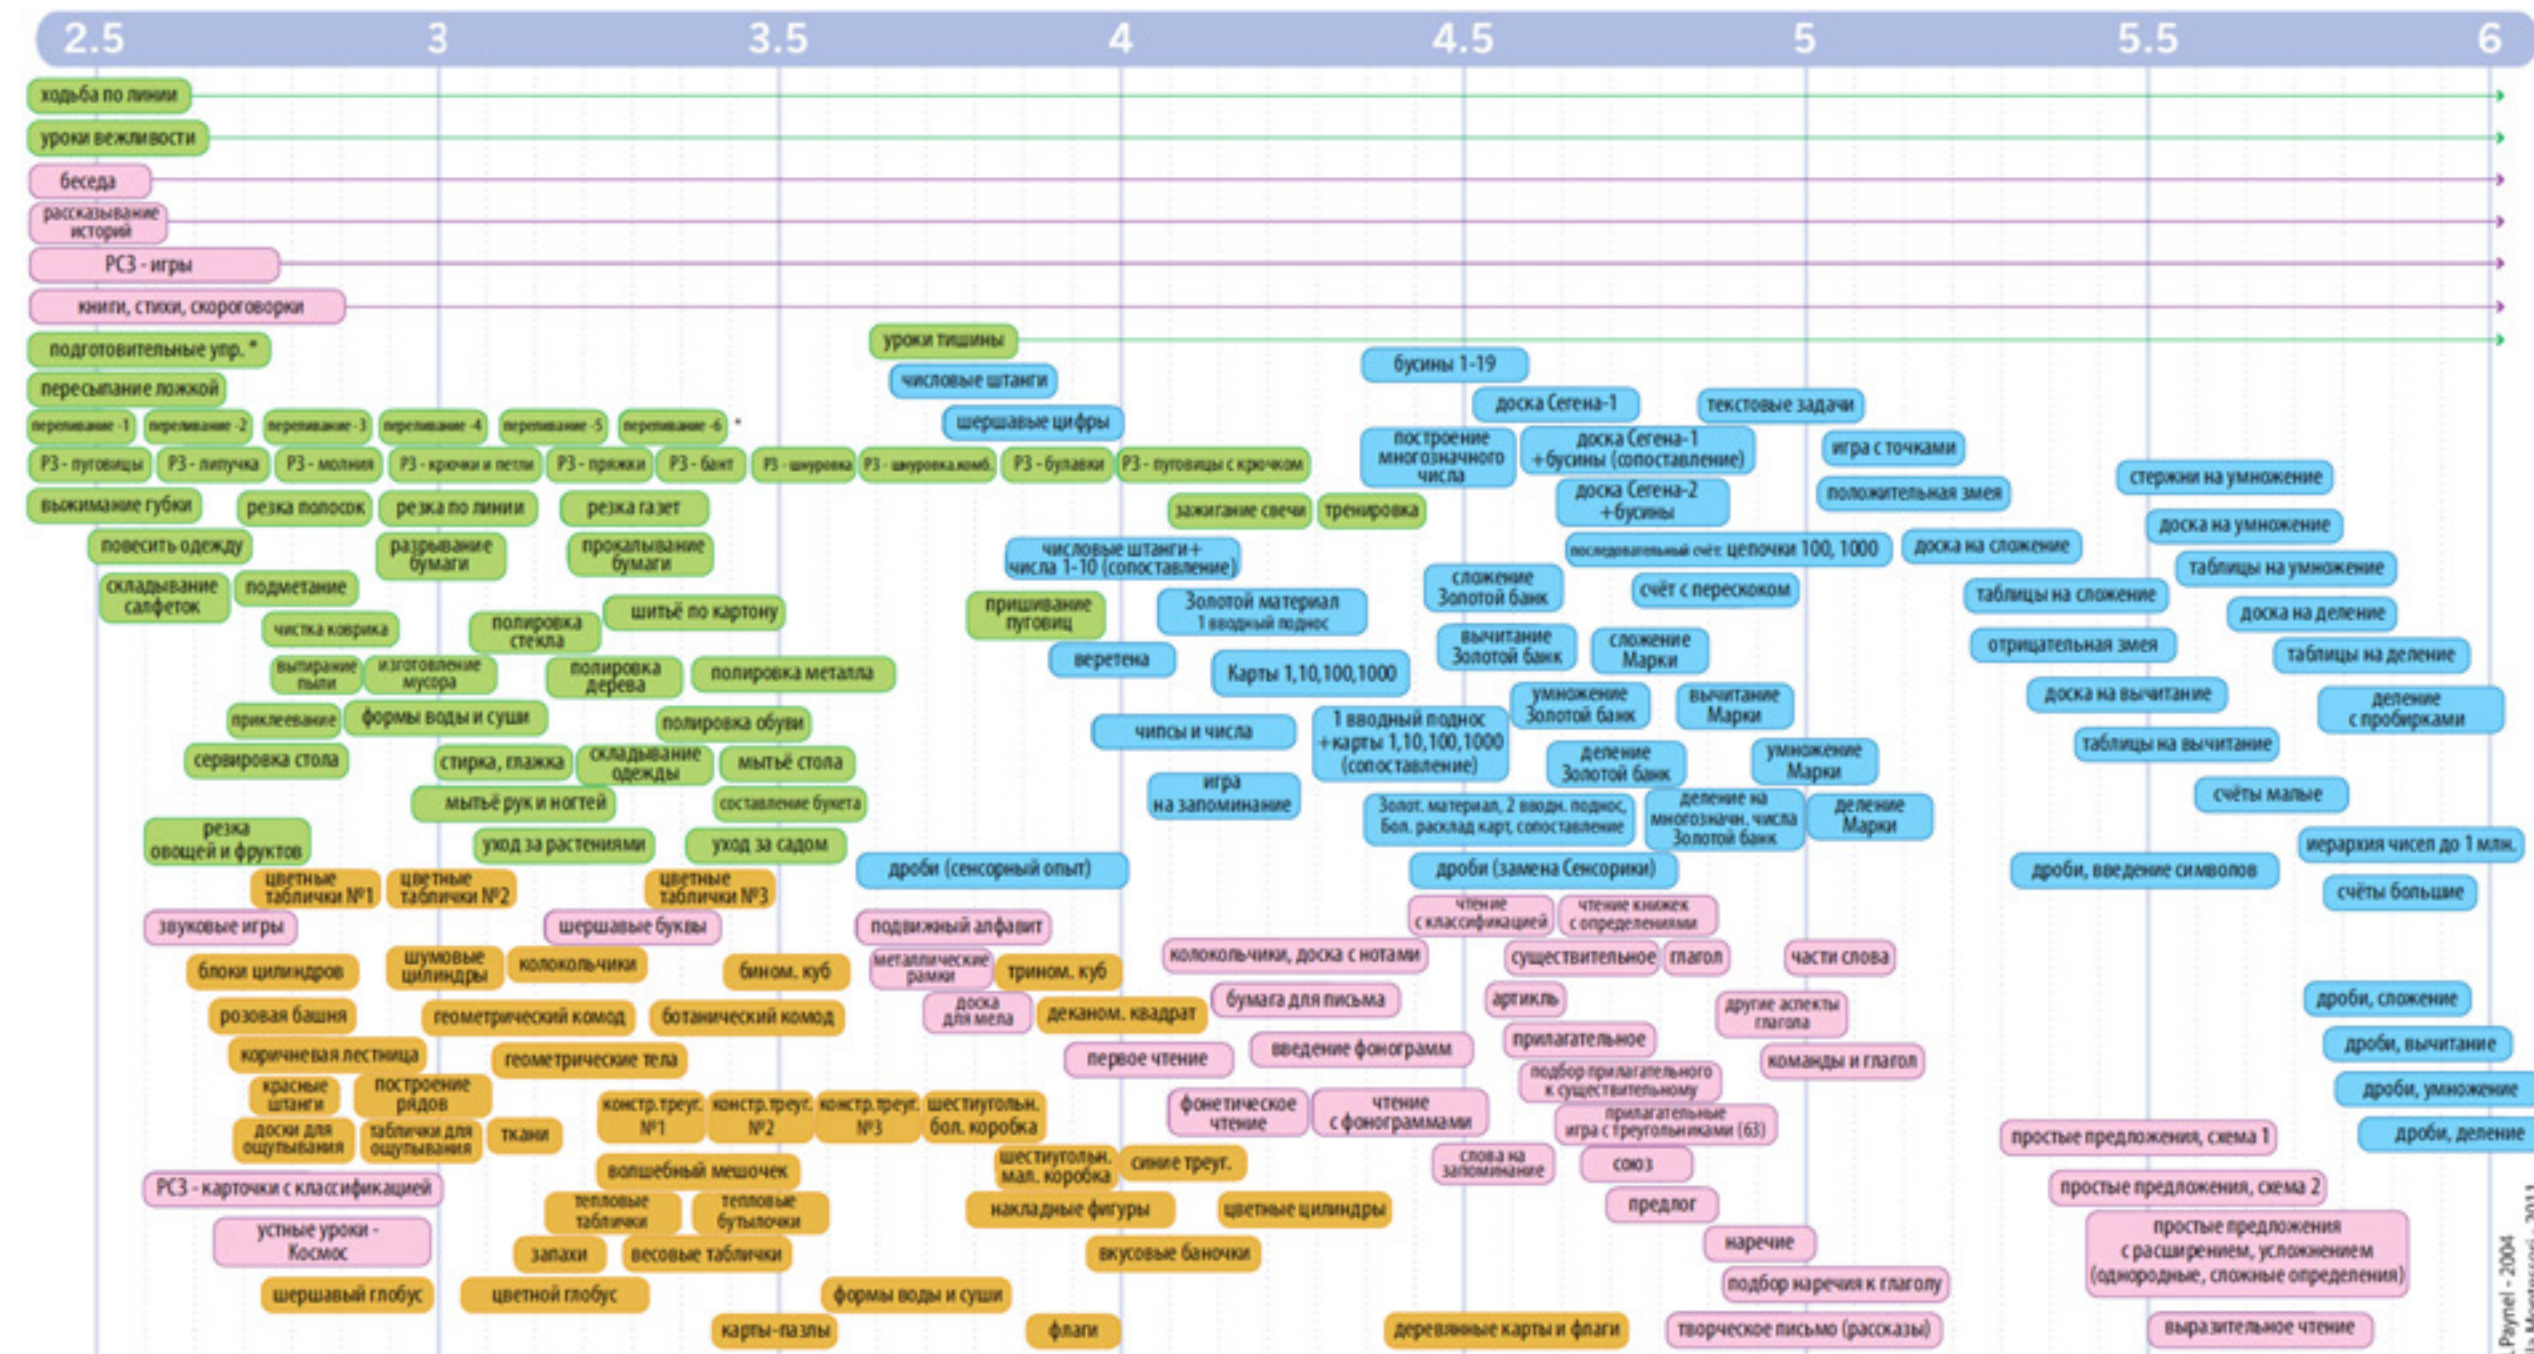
2.5 3 3.5 4 4.5 5 5.5 6

ходьба по линии
уроки вежливости
беседа
рассказывание историй
РСЗ - игры
книги, стихи, скороговорки
уроки тишины
подготовительные упр. *
пересыпание ложкой
переливание -1 переливание -2 переливание -3 переливание -4 переливание -5 переливание -6 *
РЗ - пуговицы РЗ - липучка РЗ - молния РЗ - крючки и петли РЗ - пряжки РЗ - бант РЗ - шнуровка РЗ - шнуровка комб. РЗ - булавки РЗ - пуговицы с крючком
выжимание губки резка полосок резка по линии резка газет
повесить одежду разрывание бумаги прокалывание бумаги
складывание салфеток подметание
чистка коврика полировка стекла шитьё по картону
выпирание пыли изготовление мусора полировка дерева полировка металла
приклеевание формы воды и суши полировка обуви
сервировка стола стирка, глажка складывание одежды мытьё стола
мытьё рук и ногтей составление букета
резка овощей и фруктов уход за растениями уход за садом
цветные таблички №1 цветные таблички №2 цветные таблички №3
звуковые игры шершавые буквы
блоки цилиндров шумовые цилиндры колокольчики бином. куб
розовая башня геометрический комод ботанический комод
коричневая лестница геометрические тела
красные штанги построение рядов
доски для ощупывания таблички для ощупывания ткани
констр.треуг. №1 констр.треуг. №2 констр.треуг. №3 шестиугольн. бол. коробка
волшебный мешочек
РСЗ - карточки с классификацией
тепловые таблички тепловые бутылочки
устные уроки - Космос
запахи весовые таблички
шершавый глобус цветной глобус формы воды и суши
карты-пазлы флаги
числовые штанги
шершавые цифры
зажигание свечи тренировка
числовые штанги + числа 1-10 (сопоставление)
пришивание пуговиц Золотой материал 1 вводный поднос
веретена Карты 1,10,100,1000
чипсы и числа 1 вводный поднос + карты 1,10,100,1000 (сопоставление)
игра на запоминание
Золот. материал, 2 вводн. поднос, Бол. расклад карт, сопоставление
дроби (сенсорный опыт)
подвижный алфавит
металлические рамки триноем. куб
доска для мела деканом. квадрат
первое чтение
шестиугольн. мал. коробка синие треуг.
накладные фигуры цветные цилиндры
вкусовые баночки
бусины 1-19
доска Сегена-1 текстовые задачи
построение многозначного числа доска Сегена-1 + бусины (сопоставление) игра с точками
доска Сегена-2 + бусины положительная змея
последовательный счёт: цепочки 100, 1000
сложение Золотой банк счёт с перескоком
вычитание Золотой банк сложение Марки
умножение Золотой банк вычитание Марки
деление Золотой банк умножение Марки
деление на многознач. числа Золотой банк деление Марки
дроби (замена Сенсорики)
чтение с классификацией чтение книжек с определениями
колокольчики, доска с нотами существительное глагол части слова
бумага для письма артикль другие аспекты глагола
введение фонограмм прилагательное команды и глагол
подбор прилагательного к существительному
фонетическое чтение чтение с фонограммами прилагательные игра с треугольниками (63)
слова на запоминание союз
предлог
наречие
подбор наречия к глаголу
деревянные карты и флаги творческое письмо (рассказы)
стержни на умножение
доска на умножение
доска на сложение
таблицы на умножение
таблицы на сложение
доска на деление
отрицательная змея
таблицы на деление
доска на вычитание
деление с пробирками
таблицы на вычитание
счёты малые
иерархия чисел до 1 млн.
дроби, введение символов
счёты большие
дроби, сложение
дроби, вычитание
дроби, умножение
дроби, деление
простые предложения, схема 1
простые предложения, схема 2
простые предложения с расширением, усложнением (однородные, сложные определения)
выразительное чтение
Paymel - 2004 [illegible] - 2011